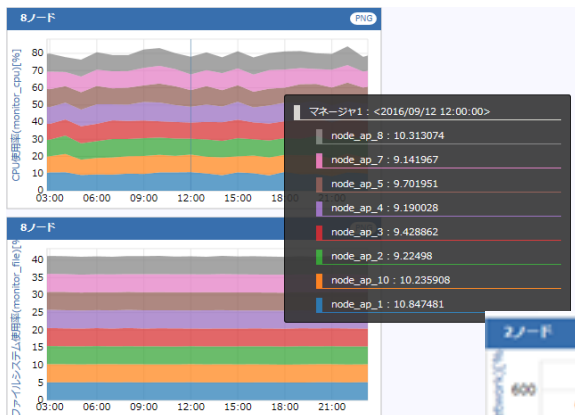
8ノード

PNG

CPU使用率(monitor_cpu)[%]

80
70
60
50
40
30
20
10
0

03:00
06:00
09:00
12:00
15:00
18:00

マネージャ1：<2016/09/12 12:00:00>

node_ap_8：10.313074
node_ap_7：9.141967
node_ap_5：9.701951
node_ap_4：9.190028
node_ap_3：9.428862
node_ap_2：9.22498
node_ap_10：10.235908
node_ap_1：10.847481

8ノード

ファイルシステム使用率(monitor_file)[%]

40
35
30
25
20
15
10
5
0

03:00
06:00
09:00
12:00
15:00
18:00
21:00

2ノード

600